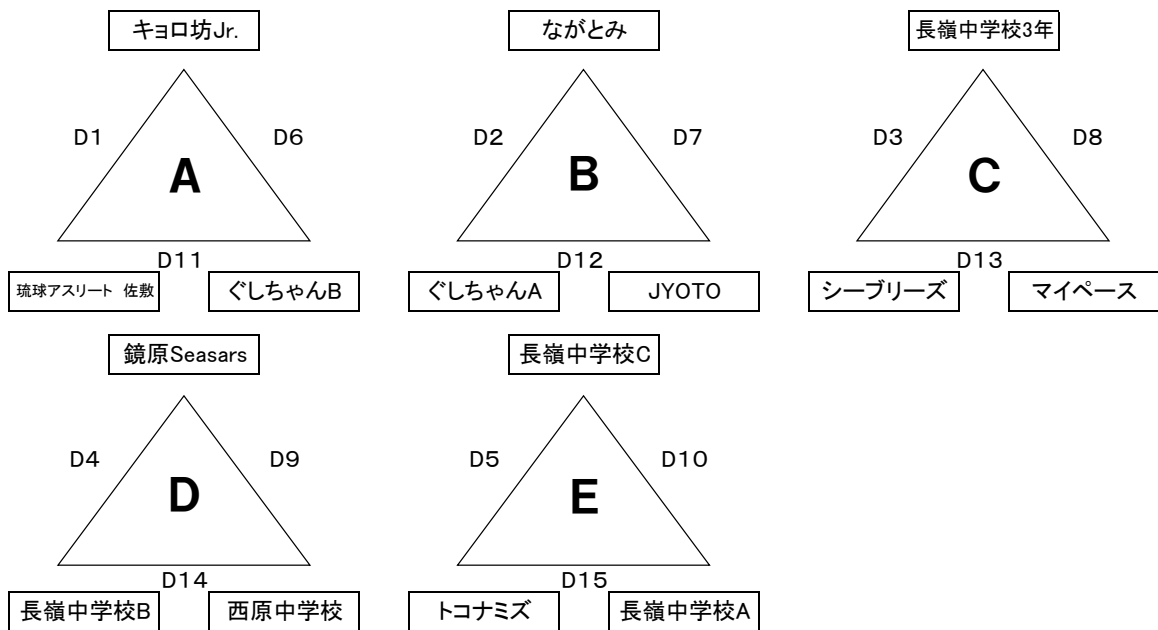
キョロ坊Jr.

D1
D6
A
D11

琉球アスリート 佐敷
ぐしちゃんB

ながとみ

D2
D7
B
D12

ぐしちゃんA
JYOTO

長嶺中学校3年

D3
D8
C
D13

シーブリーズ
マイペース

鏡原Seasars

D4
D9
D
D14

長嶺中学校B
西原中学校

長嶺中学校C

D5
D10
E
D15

トコナミズ
長嶺中学校A